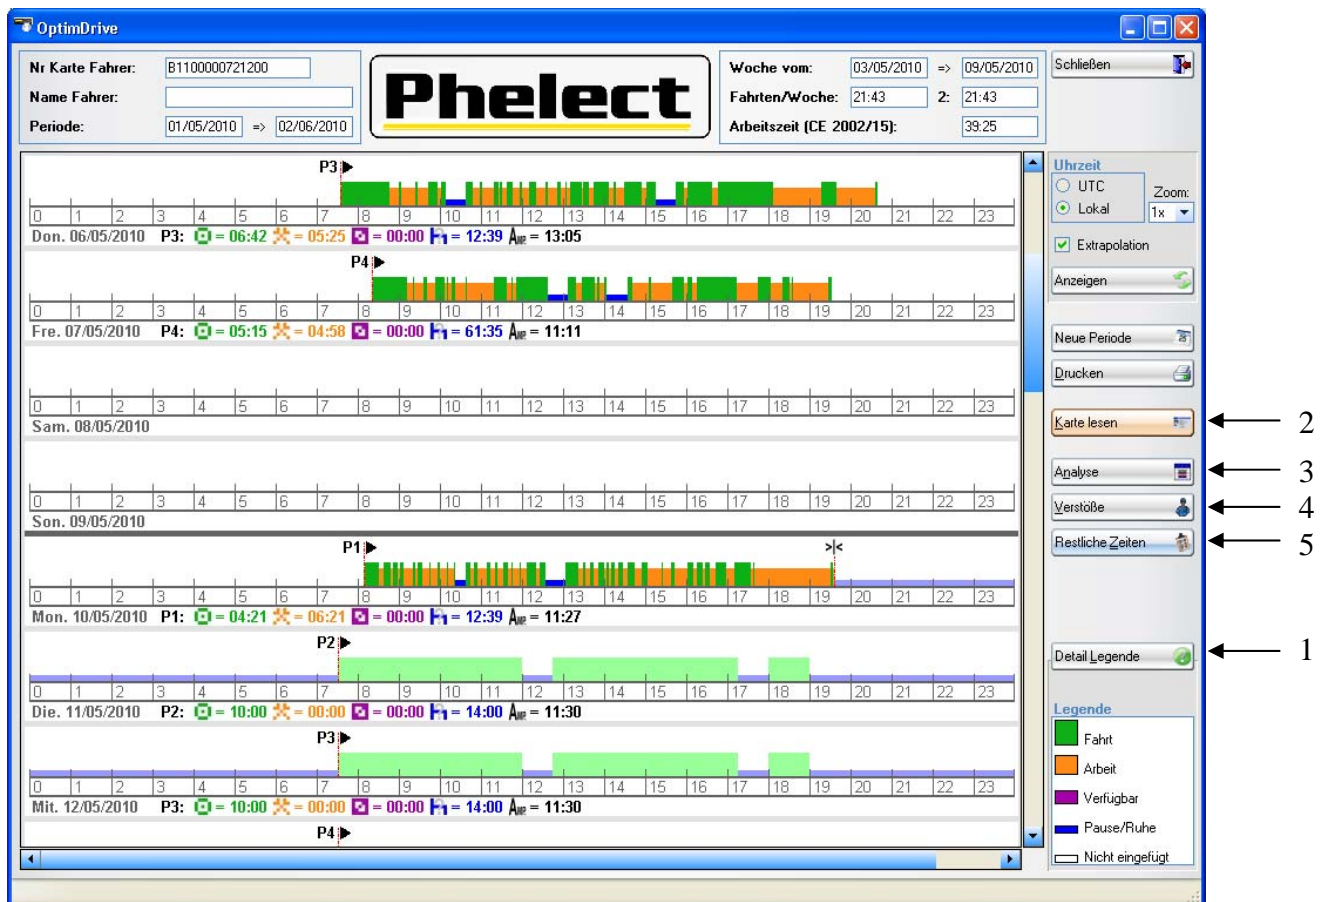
OptimDrive

Nr Karte Fahrer: B1100000721200
Name Fahrer:
Periode: 01/05/2010 => 02/06/2010

Phelect

Woche vom: 03/05/2010 => 09/05/2010
Fahrten/Woche: 21:43 2: 21:43
Arbeitszeit (CE 2002/15): 39:25

Schließen

P3
0 1 2 3 4 5 6 7 8 9 10 11 12 13 14 15 16 17 18 19 20 21 22 23
Don. 06/05/2010 P3: = 06:42 = 05:25 = 00:00 = 12:39 = 13:05

P4
0 1 2 3 4 5 6 7 8 9 10 11 12 13 14 15 16 17 18 19 20 21 22 23
Fre. 07/05/2010 P4: = 05:15 = 04:58 = 00:00 = 61:35 = 11:11

0 1 2 3 4 5 6 7 8 9 10 11 12 13 14 15 16 17 18 19 20 21 22 23
Sam. 08/05/2010

0 1 2 3 4 5 6 7 8 9 10 11 12 13 14 15 16 17 18 19 20 21 22 23
Son. 09/05/2010

P1
0 1 2 3 4 5 6 7 8 9 10 11 12 13 14 15 16 17 18 19 20 21 22 23
Mon. 10/05/2010 P1: = 04:21 = 06:21 = 00:00 = 12:39 = 11:27

P2
0 1 2 3 4 5 6 7 8 9 10 11 12 13 14 15 16 17 18 19 20 21 22 23
Die. 11/05/2010 P2: = 10:00 = 00:00 = 00:00 = 14:00 = 11:30

P3
0 1 2 3 4 5 6 7 8 9 10 11 12 13 14 15 16 17 18 19 20 21 22 23
Mit. 12/05/2010 P3: = 10:00 = 00:00 = 00:00 = 14:00 = 11:30

P4

Uhrzeit
UTC
Lokal
Zoom:
1x
Extrapolation
Anzeigen

Neue Periode
Drucken
Karte lesen
Analyse
Verstöße
Restliche Zeiten

Detail Legende

Legende
Fahrt
Arbeit
Verfügbar
Pause/Ruhe
Nicht eingefügt

2
3
4
5
1